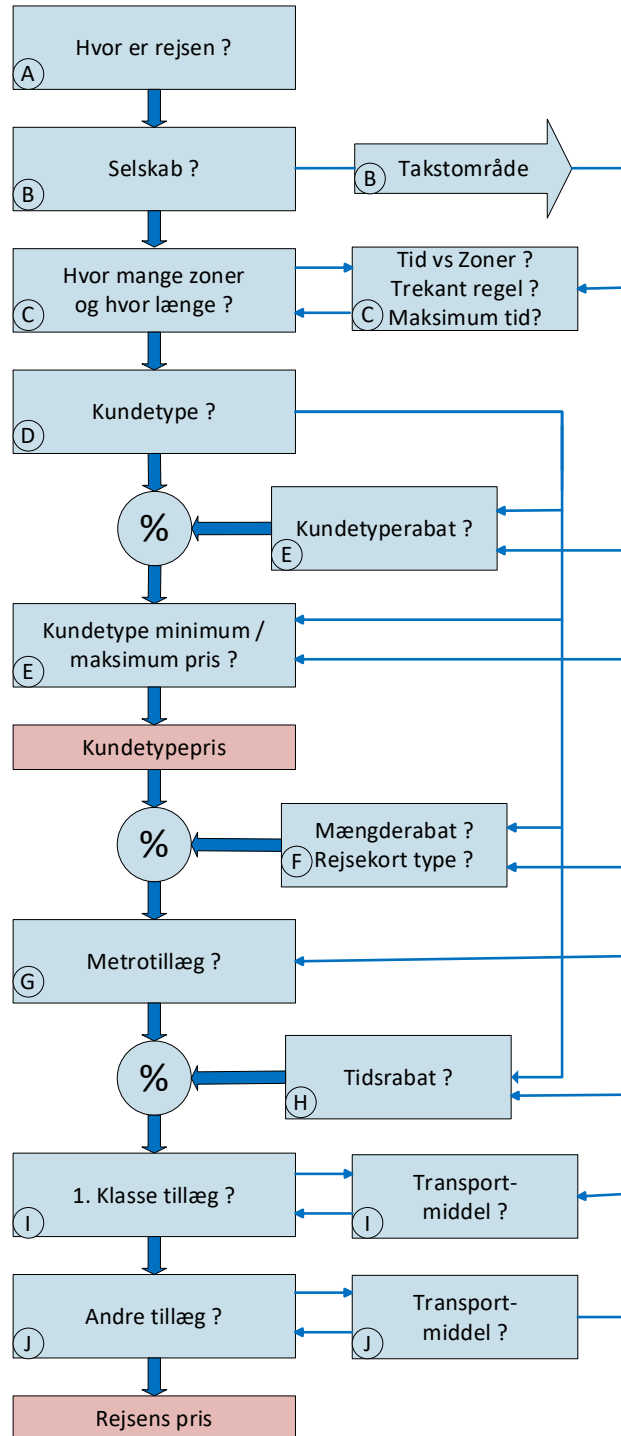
Hvor er rejsen ?
A

Selskab ?
B

B Takstområde

Hvor mange zoner og hvor længe ?
C

Tid vs Zoner ?
Trekant regel ?
C Maksimum tid?

Kundetype ?
D

%

Kundetyperabat ?
E

Kundetype minimum / maksimum pris ?
E

Kundetypepris

%

Mængderabat ?
F Rejsekort type ?

Metrotillæg ?
G

%

Tidsrabat ?
H

1. Klasse tillæg ?
I

Transportmiddel ?
I

Andre tillæg ?
J

Transportmiddel ?
J

Rejsens pris